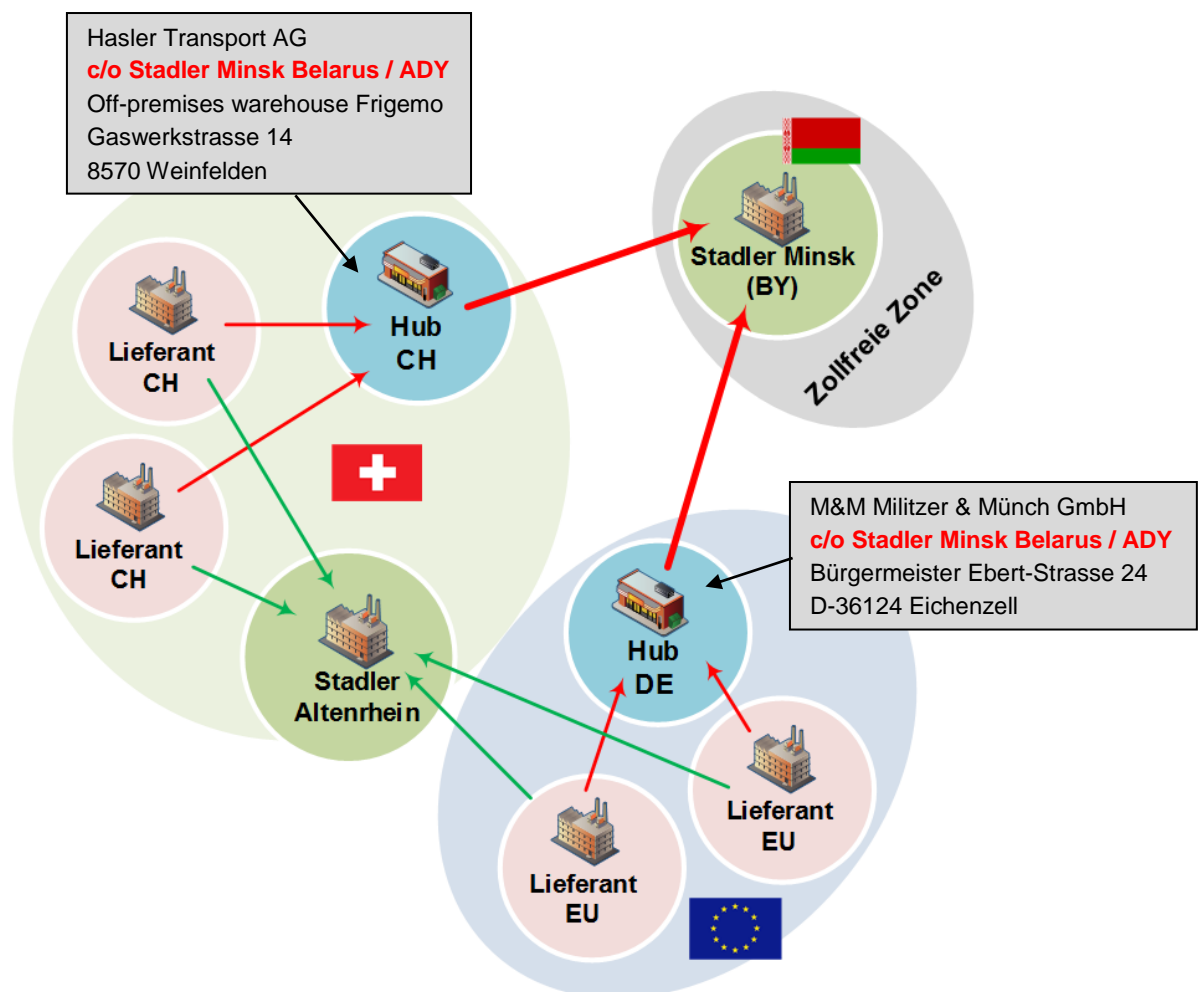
Hasler Transport AG
c/o Stadler Minsk Belarus / ADY
Off-premises warehouse Frigemo
Gaswerkstrasse 14
8570 Weinfelden

Stadler Minsk (BY)

Zollfreie Zone

Lieferant CH

Hub CH

Lieferant CH

Stadler Altenrhein

M&M Militzer & Münch GmbH
c/o Stadler Minsk Belarus / ADY
Bürgermeister Ebert-Strasse 24
D-36124 Eichenzell

Hub DE

Lieferant EU

Lieferant EU